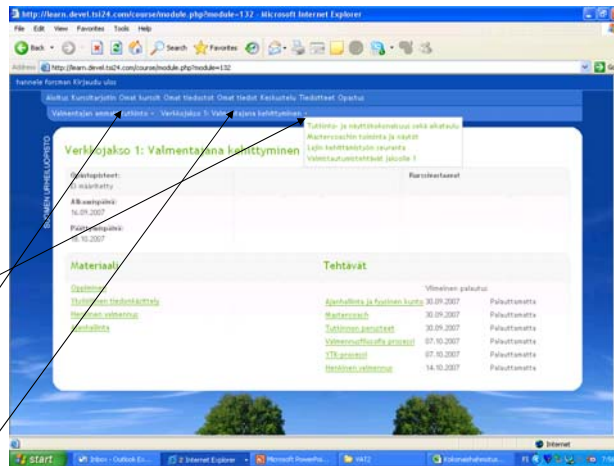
http://learn.devel.tsi24.com/course/module.php?module=132 - Microsoft Internet Explorer

File Edit View Favorites Tools Help

Back Search Favorites

Address http://learn.devel.tsi24.com/course/module.php?module=132

hannele forsman Kirjaudu ulos

Aloitus Kurssitarjotin Omat kurssit Omat tiedostot Omat tiedot Keskustelu Tiedotteet Opastus

Valmentajan ammattitutkinto » Verkkojakso 1: Valmentajana kehittyminen »

Tutkinto- ja näyttökokonaisuus sekä aikataulu
Mastercoachin toiminta ja näytöt
Lajin kehittämistyön seuranta
Valmentautumistehtävät jaksolle 1

SUOMEN URHEILUOPISTO

Verkkojakso 1: Valmentajana kehittyminen

Opintopisteet:
Ei määritelty

Alkamispäivä:
16.09.2007

Päättymispäivä:
16.10.2007

Kurssiesitiedot

Materiaalit

Opetusmuu
Stubbinen tiedonkäsittely
Henkinen valmennus
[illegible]

Tehtävät

Viimeinen palautus

| | | |
|---|---|---|
| Ajanhallinta ja fyysinen kunto | 30.09.2007 | Palauttamatta |
| Mastercoach | 30.09.2007 | Palauttamatta |
| Tutkinnon perusteet | 30.09.2007 | Palauttamatta |
| Valmennusfilosofia projekti | 07.10.2007 | Palauttamatta |
| VTK-projekti | 07.10.2007 | Palauttamatta |
| Henkinen valmennus | 14.10.2007 | Palauttamatta |

Internet

start Inbox - Outlook Ex... 2 Internet Explorer Microsoft PowerPoi... VAT2 Kokonaishahmotus...